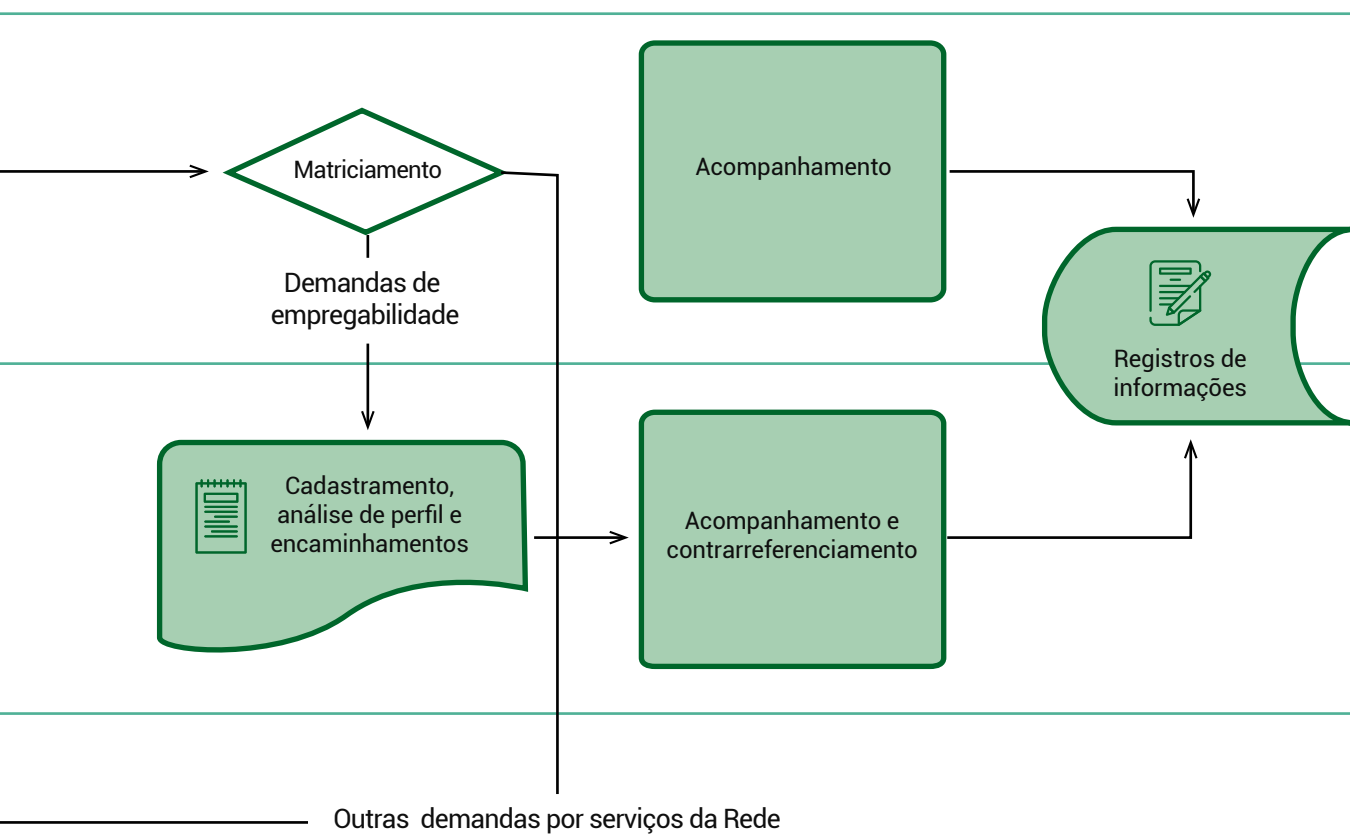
Matriciamento

Demandas de empregabilidade

Acompanhamento

Registros de informações

Cadastramento, análise de perfil e encaminhamentos

Acompanhamento e contrarreferenciamento

Outras demandas por serviços da Rede